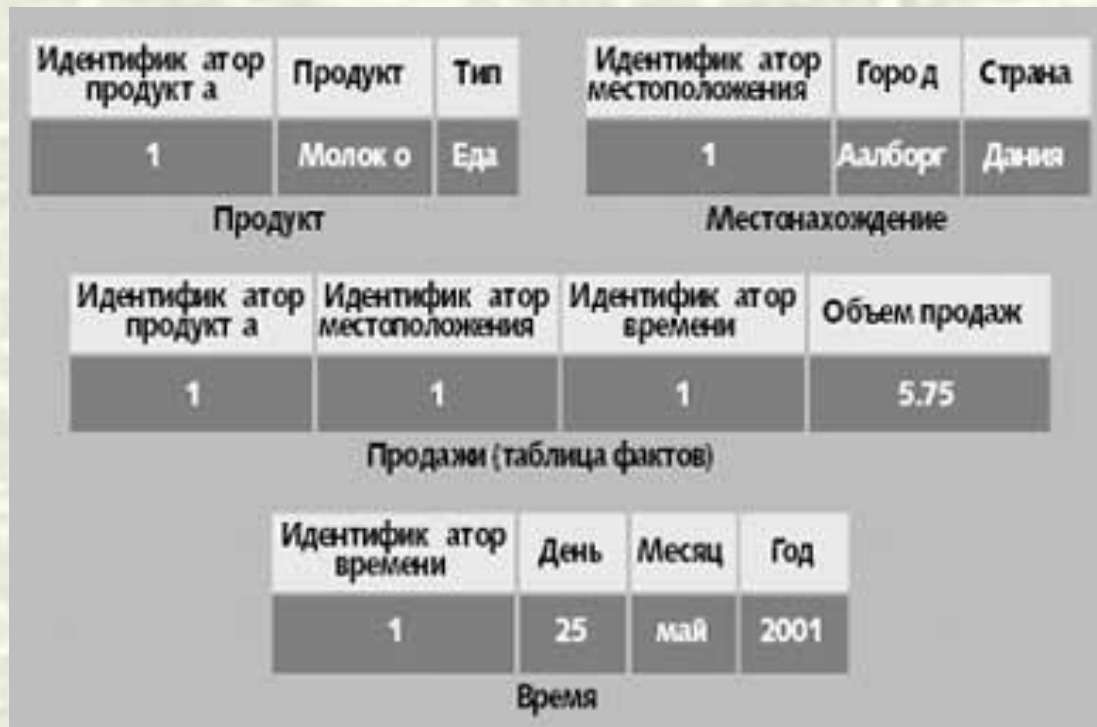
| Идентифик атор продукт а | Продукт | Тип |
|---|---|---|
| 1 | Молок о | Еда |

Продукт

| Идентифик атор местоположения | Горо д | Страна |
|---|---|---|
| 1 | Аалборг | Дания |

Местонахождение

| Идентифик атор продукт а | Идентифик атор местоположения | Идентифик атор времени | Объем продаж |
|---|---|---|---|
| 1 | 1 | 1 | 5.75 |

Продажи (таблица фактов)

| Идентифик атор времени | День | Месяц | Год |
|---|---|---|---|
| 1 | 25 | май | 2001 |

Время